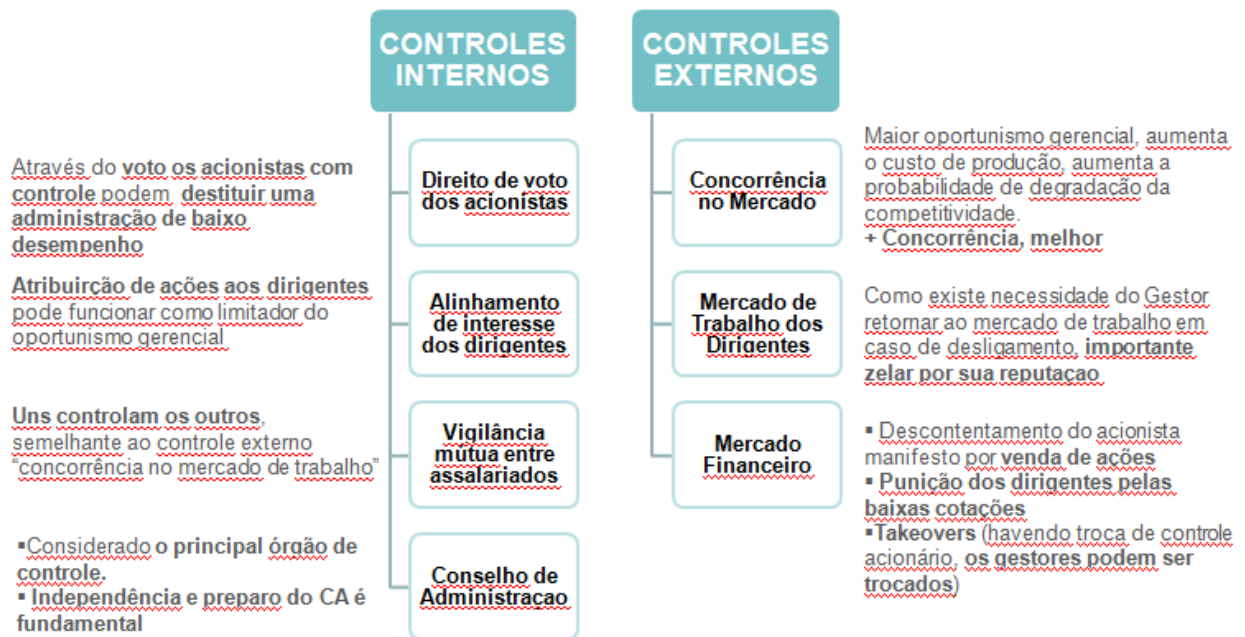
CONTROLES INTERNOS

Através do voto os acionistas com controle podem destituir uma administração de baixo desempenho

Direito de voto dos acionistas

Atribuirção de ações aos dirigentes pode funcionar como limitador do oportunismo gerencial

Alinhamento de interesse dos dirigentes

Uns controlam os outros, semelhante ao controle externo "concorrência no mercado de trabalho"

Vigilância mutua entre assalariados

▪Considerado o principal órgão de controle.
▪ Independência e preparo do CA é fundamental

Conselho de Administraçao

CONTROLES EXTERNOS

Concorrência no Mercado

Maior oportunismo gerencial, aumenta o custo de produção, aumenta a probabilidade de degradação da competitividade.
+ Concorrência, melhor

Mercado de Trabalho dos Dirigentes

Como existe necessidade do Gestor retomar ao mercado de trabalho em caso de desligamento, importante zelar por sua reputaçao

Mercado Financeiro

▪ Descontentamento do acionista manifesto por venda de ações
▪ Punição dos dirigentes pelas baixas cotações
▪Takeovers (havendo troca de controle acionário, os gestores podem ser trocados)